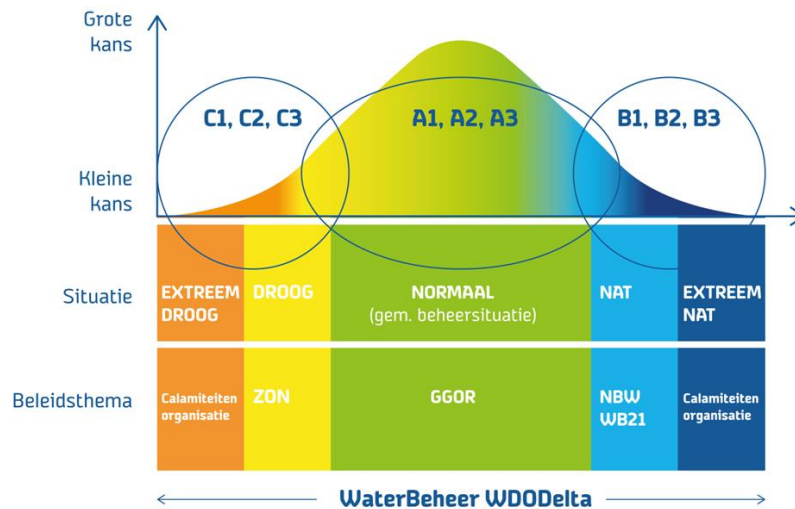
Grote kans

Kleine kans

C1, C2, C3

A1, A2, A3

B1, B2, B3

Situatie

| EXTREEM DROOG | DROOG | NORMAAL (gem. beheersituatie) | NAT | EXTREEM NAT |
|---|---|---|---|---|

Beleidsthema

| Calamiteiten organisatie | ZON | GGOR | NBW WB21 | Calamiteiten organisatie |
|---|---|---|---|---|

WaterBeheer WDODelta